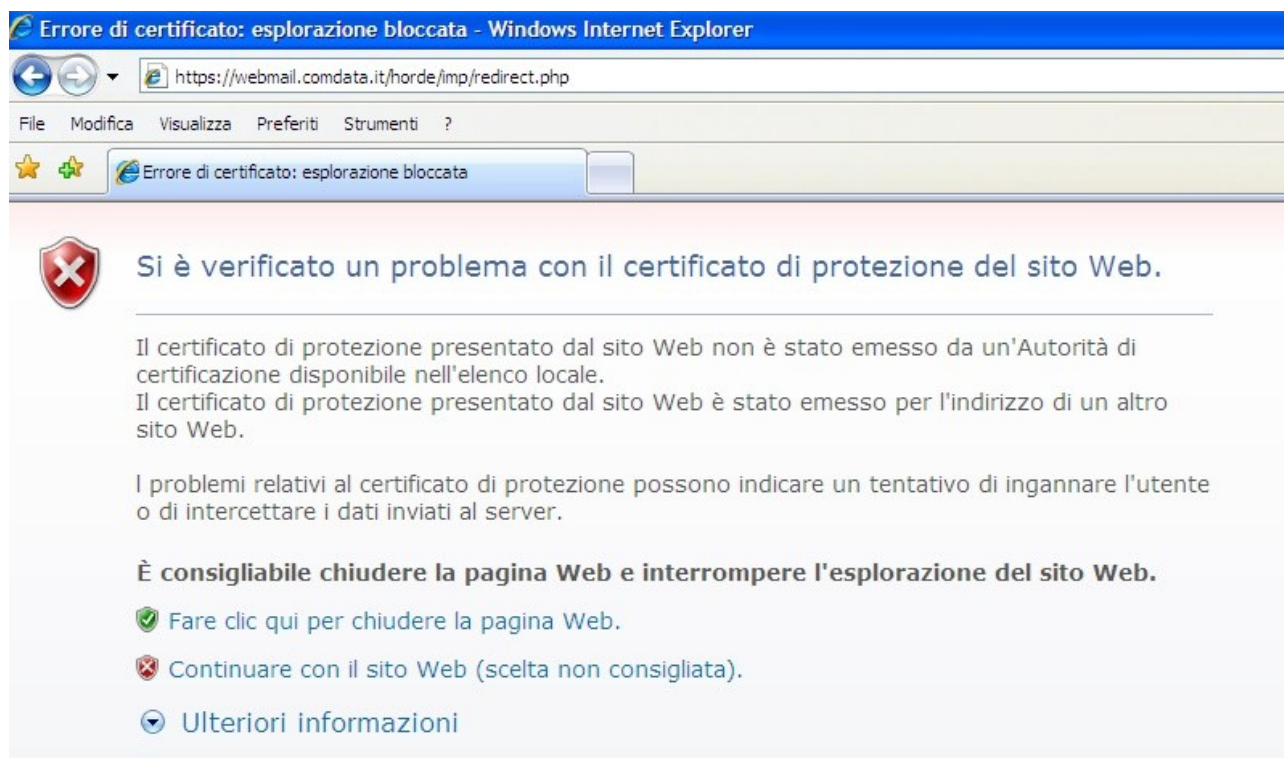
Errore di certificato: esplorazione bloccata - Windows Internet Explorer

https://webmail.comdata.it/horde/imp/redirect.php

File Modifica Visualizza Preferiti Strumenti ?

Errore di certificato: esplorazione bloccata

Si è verificato un problema con il certificato di protezione del sito Web.

Il certificato di protezione presentato dal sito Web non è stato emesso da un'Autorità di certificazione disponibile nell'elenco locale.
Il certificato di protezione presentato dal sito Web è stato emesso per l'indirizzo di un altro sito Web.

I problemi relativi al certificato di protezione possono indicare un tentativo di ingannare l'utente o di intercettare i dati inviati al server.

È consigliabile chiudere la pagina Web e interrompere l'esplorazione del sito Web.

Fare clic qui per chiudere la pagina Web.

Continuare con il sito Web (scelta non consigliata).

Ulteriori informazioni